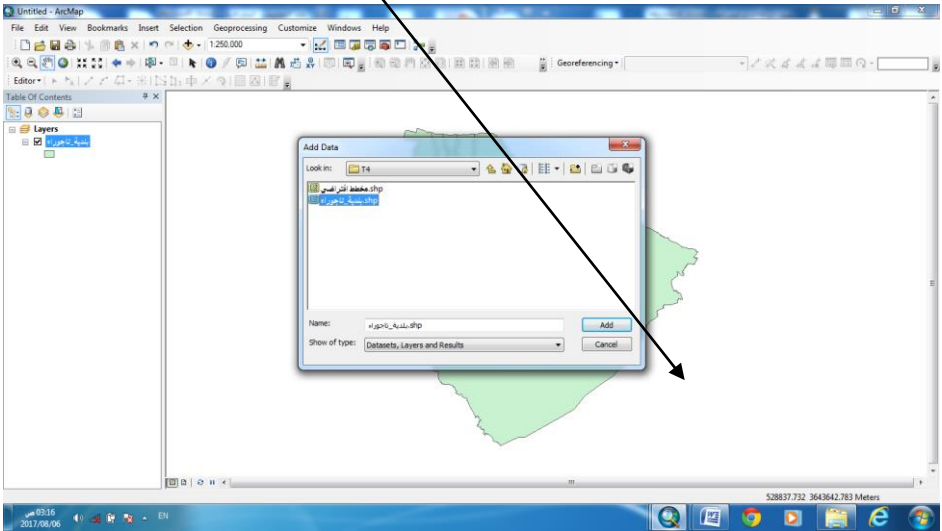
Untitled - ArcMap

File Edit View Bookmarks Insert Selection Geoprocessing Customize Windows Help

1:250,000

Georeferencing

Editor

Table Of Contents

Layers

بلدية_تاجوراء

Add Data

Look in: T4

مخطط افتراضي.shp

بلدية_تاجوراء.shp

Name: بلدية_تاجوراء.shp

Add

Show of type: Datasets, Layers and Results

Cancel

528837.732 3643642.783 Meters

EN

03:16 ص

2017/08/06